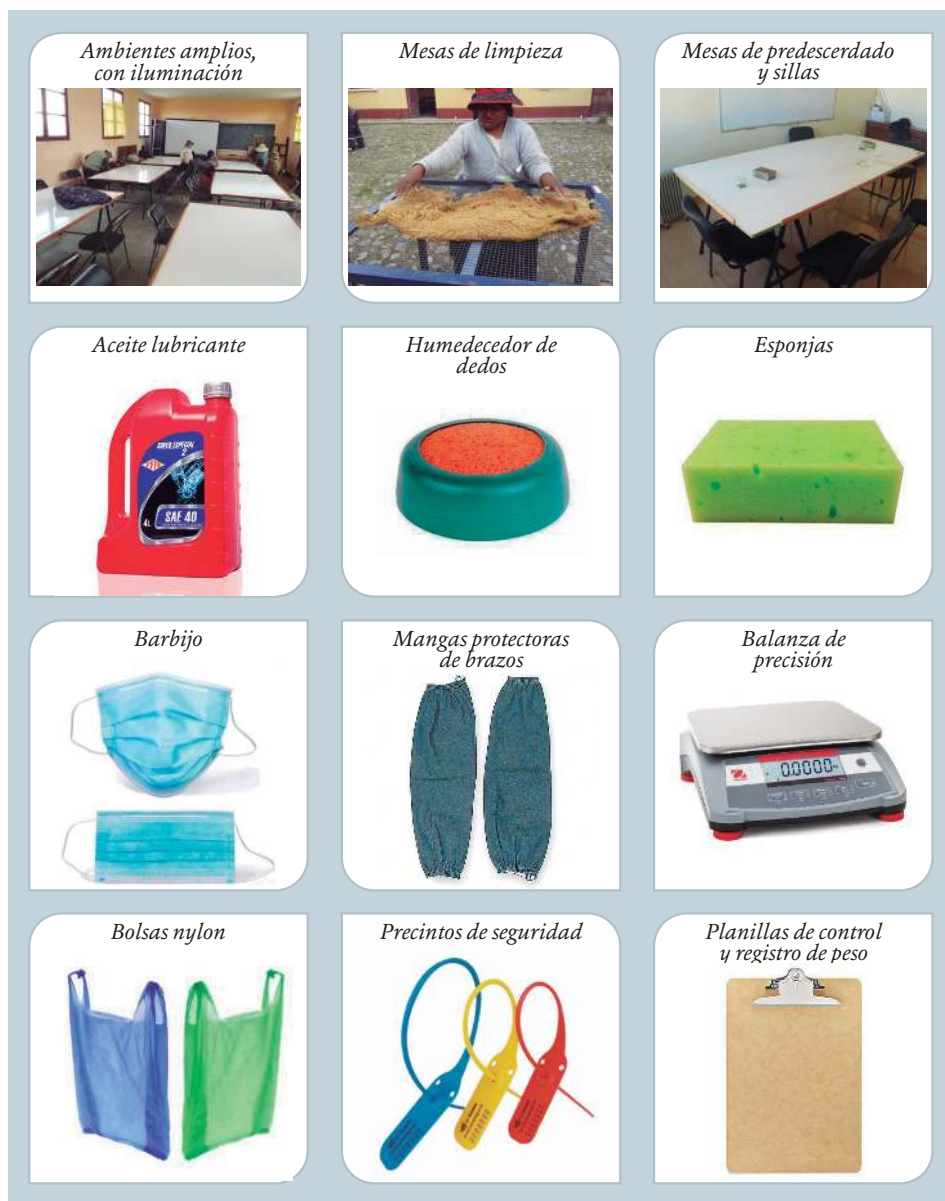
Ambientes amplios, con iluminación

Mesas de limpieza

Mesas de predescerdado y sillas

Aceite lubricante

SAE 40

4L

Humedecedor de dedos

Esponjas

Barbijo

Mangas protectoras de brazos

Balanza de precisión

0.0000

Bolsas nylon

Precintos de seguridad

Planillas de control y registro de peso